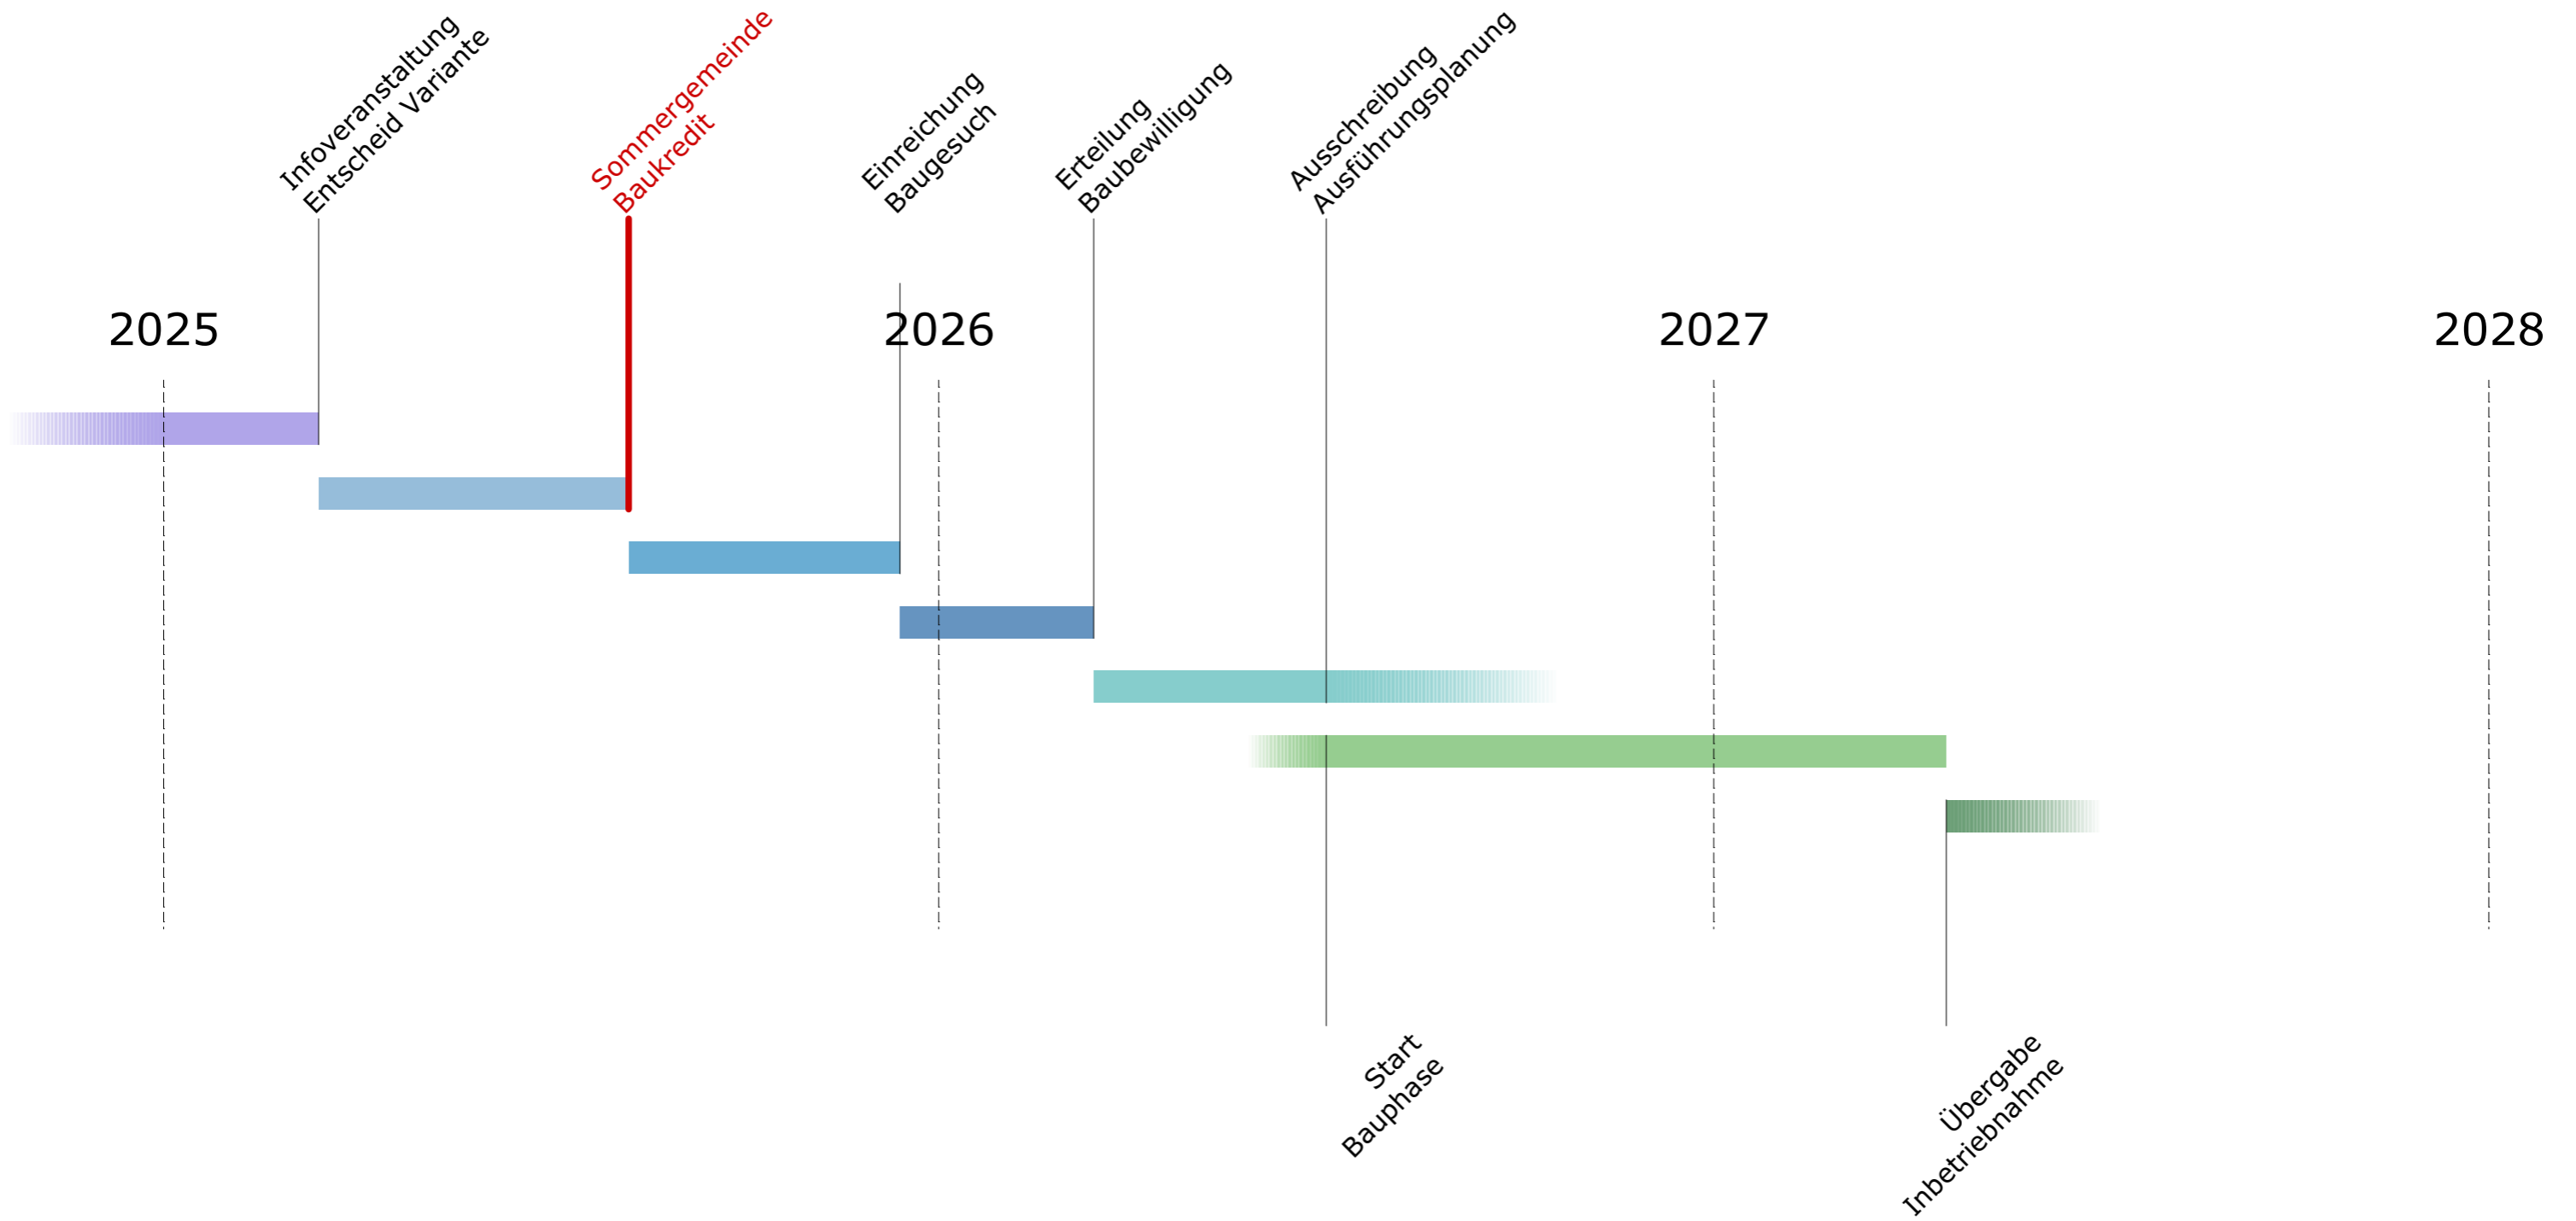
Infoveranstaltung
Entscheid Variante

Sommergemeinde
Baukredit

Einreichung
Baugesuch

Erteilung
Baubewilligung

Ausschreibung
Ausführungsplanung

2025

2026

2027

2028

Start
Bauphase

Übergabe
Inbetriebnahme